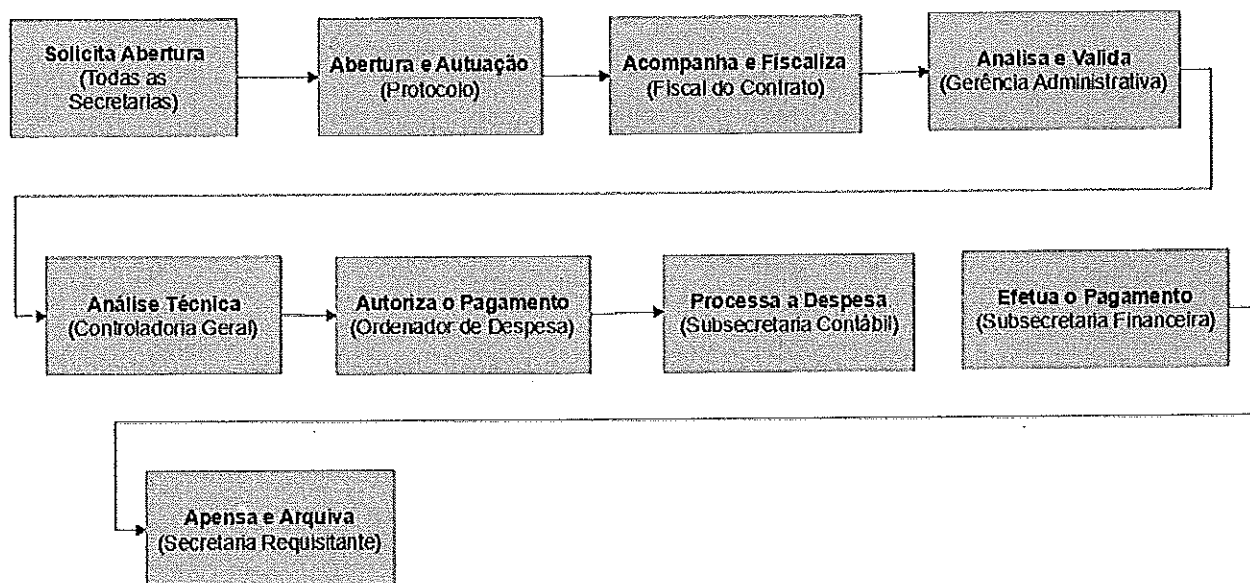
Solicita Abertura
(Todas as Secretarias)

Abertura e Autuação
(Protocolo)

Acompanha e Fiscaliza
(Fiscal do Contrato)

Analisa e Valida
(Gerência Administrativa)

Análise Técnica
(Controladoria Geral)

Autoriza o Pagamento
(Ordenador de Despesa)

Processa a Despesa
(Subsecretaria Contábil)

Efetua o Pagamento
(Subsecretaria Financeira)

Apensa e Arquiva
(Secretaria Requisitante)